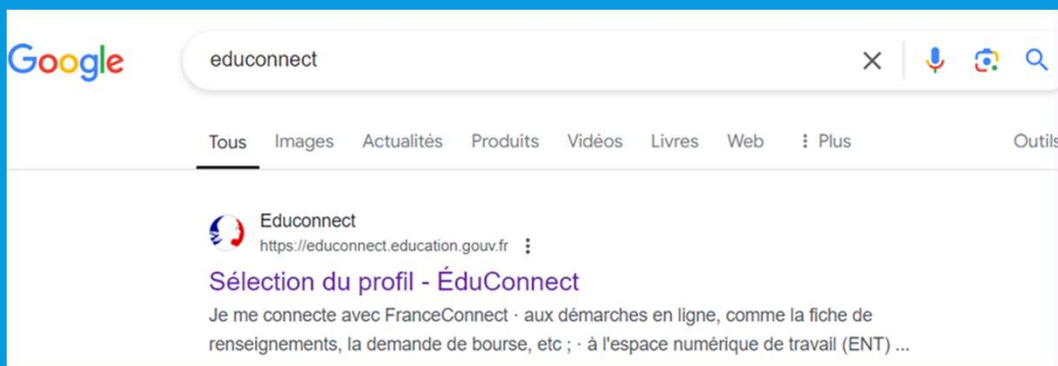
Google

educonnect

Tous Images Actualités Produits Vidéos Livres Web ⋮ Plus Outils

Educonnect
https://educonnect.education.gouv.fr ⋮

Sélection du profil - ÉduConnect

Je me connecte avec FranceConnect · aux démarches en ligne, comme la fiche de renseignements, la demande de bourse, etc ; · à l'espace numérique de travail (ENT) ...